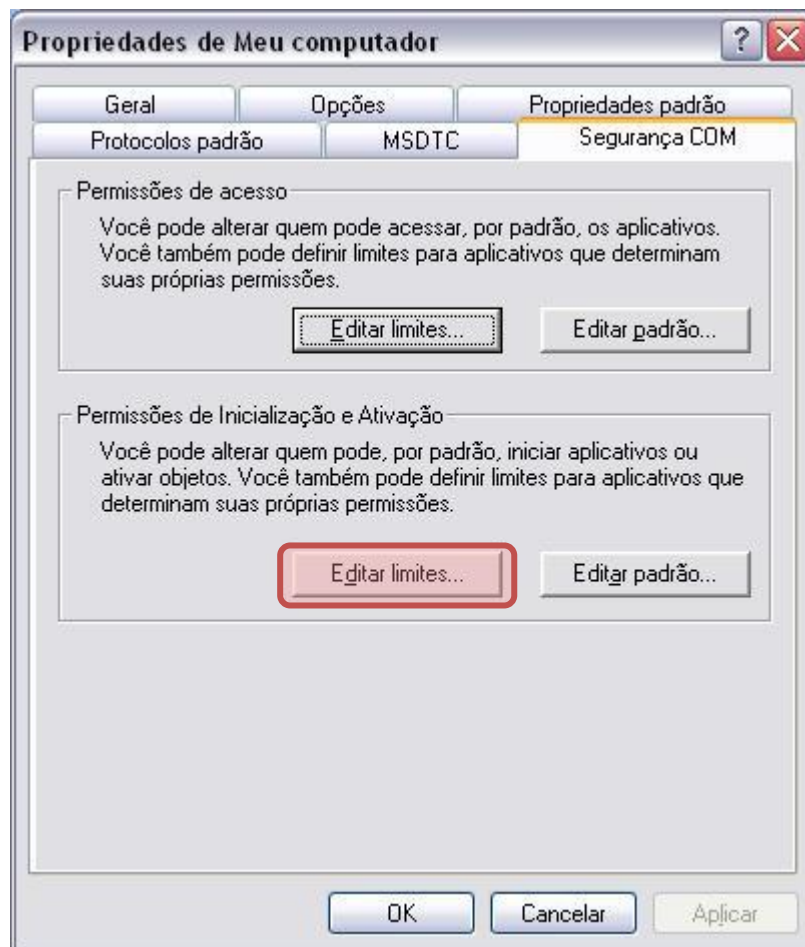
Propriedades de Meu computador

?

Geral

Opções

Propriedades padrão

Protocolos padrão

MSDTC

Segurança COM

Permissões de acesso

Você pode alterar quem pode acessar, por padrão, os aplicativos. Você também pode definir limites para aplicativos que determinam suas próprias permissões.

Editar limites...

Editar padrão...

Permissões de Inicialização e Ativação

Você pode alterar quem pode, por padrão, iniciar aplicativos ou ativar objetos. Você também pode definir limites para aplicativos que determinam suas próprias permissões.

Editar limites...

Editar padrão...

OK

Cancelar

Aplicar